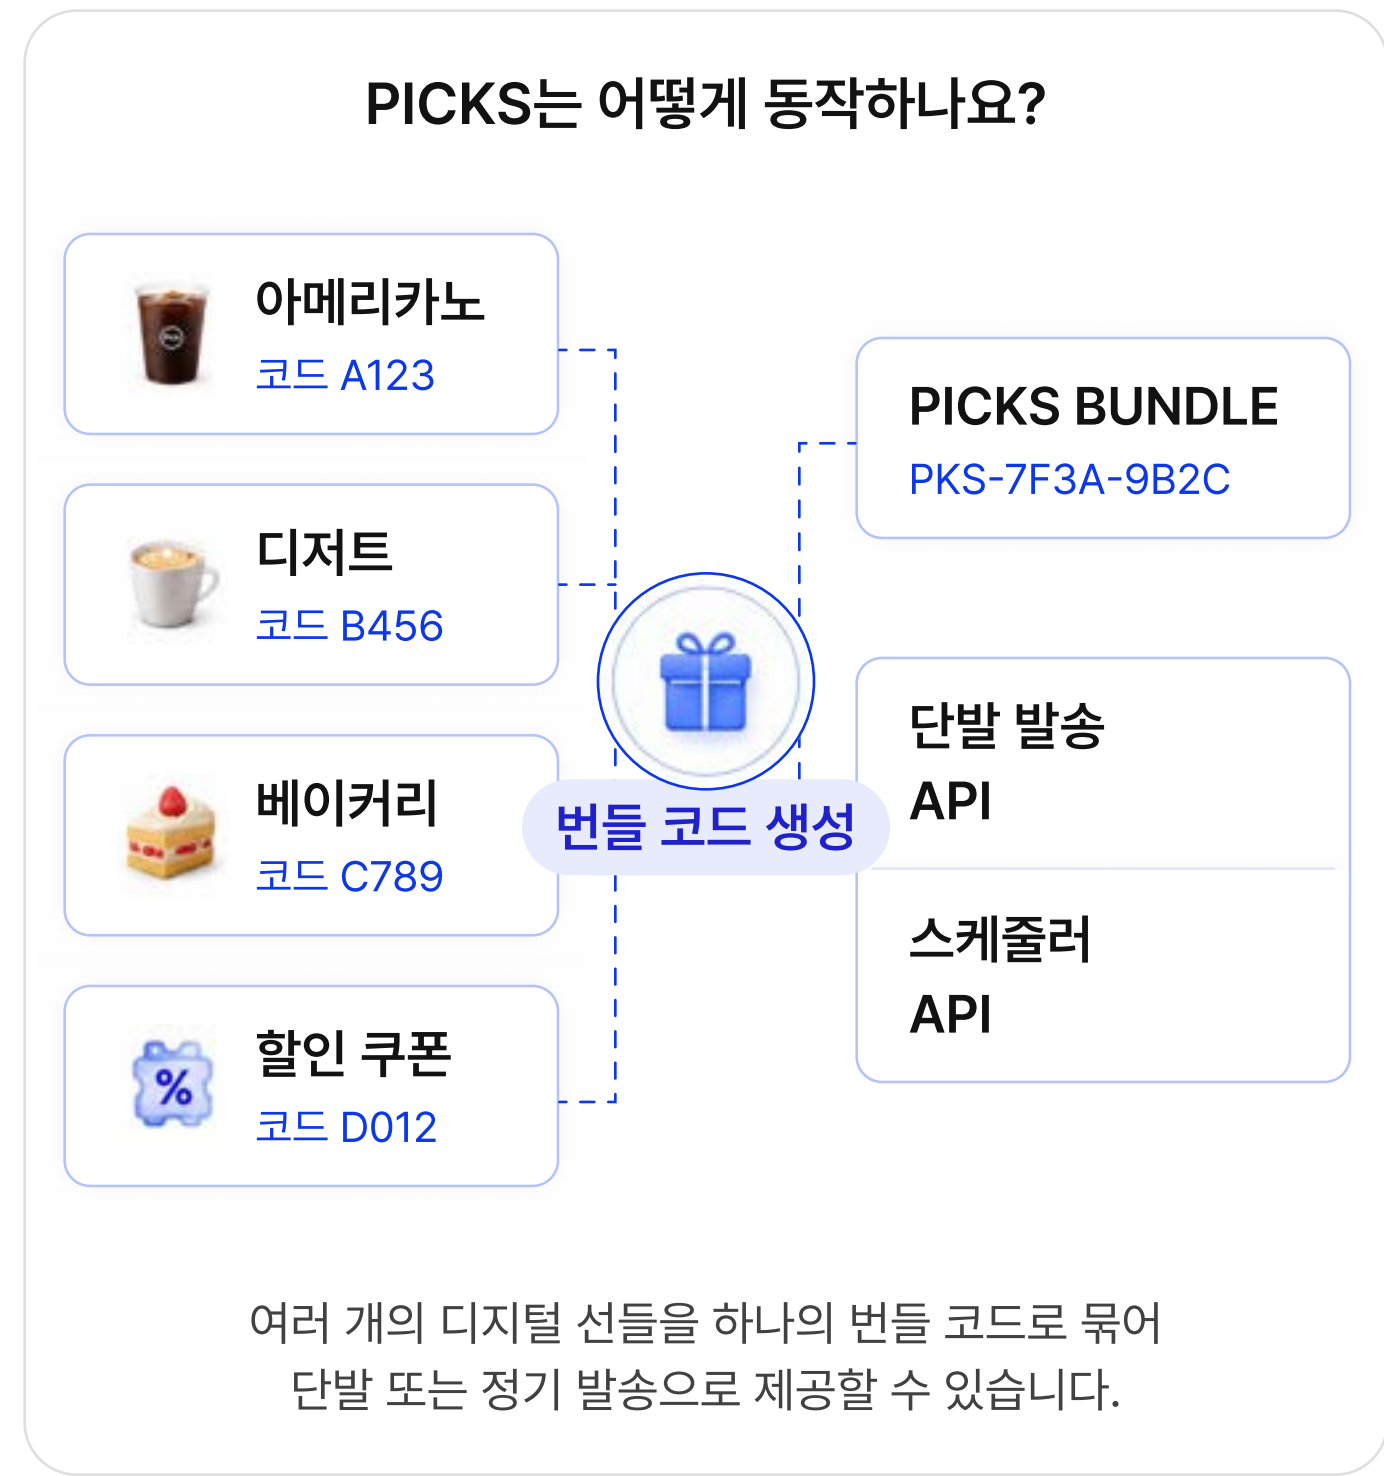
PICKS는 어떻게 동작하나요?

아메리카노
코드 A123

디저트
코드 B456

베이커리
코드 C789

할인 쿠폰
코드 D012

번들 코드 생성

PICKS BUNDLE
PKS-7F3A-9B2C

단발 발송
API

스케줄러
API

여러 개의 디지털 선들을 하나의 번들 코드로 묶어 단발 또는 정기 발송으로 제공할 수 있습니다.